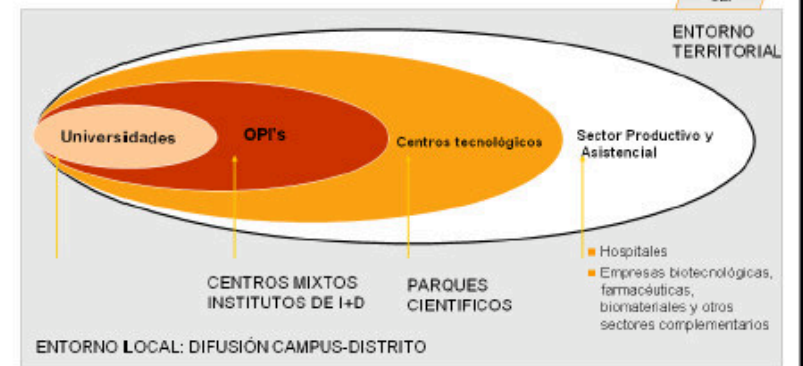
ENTORNO TERRITORIAL

Universidades

OPI's

Centros tecnológicos

Sector Productivo y Asistencial

CENTROS MIXTOS INSTITUTOS DE I+D

PARQUES CIENTIFICOS

Hospitales

Empresas biotecnológicas, farmacéuticas, biomateriales y otros sectores complementarios

ENTORNO LOCAL: DIFUSIÓN CAMPUS-DISTRITO